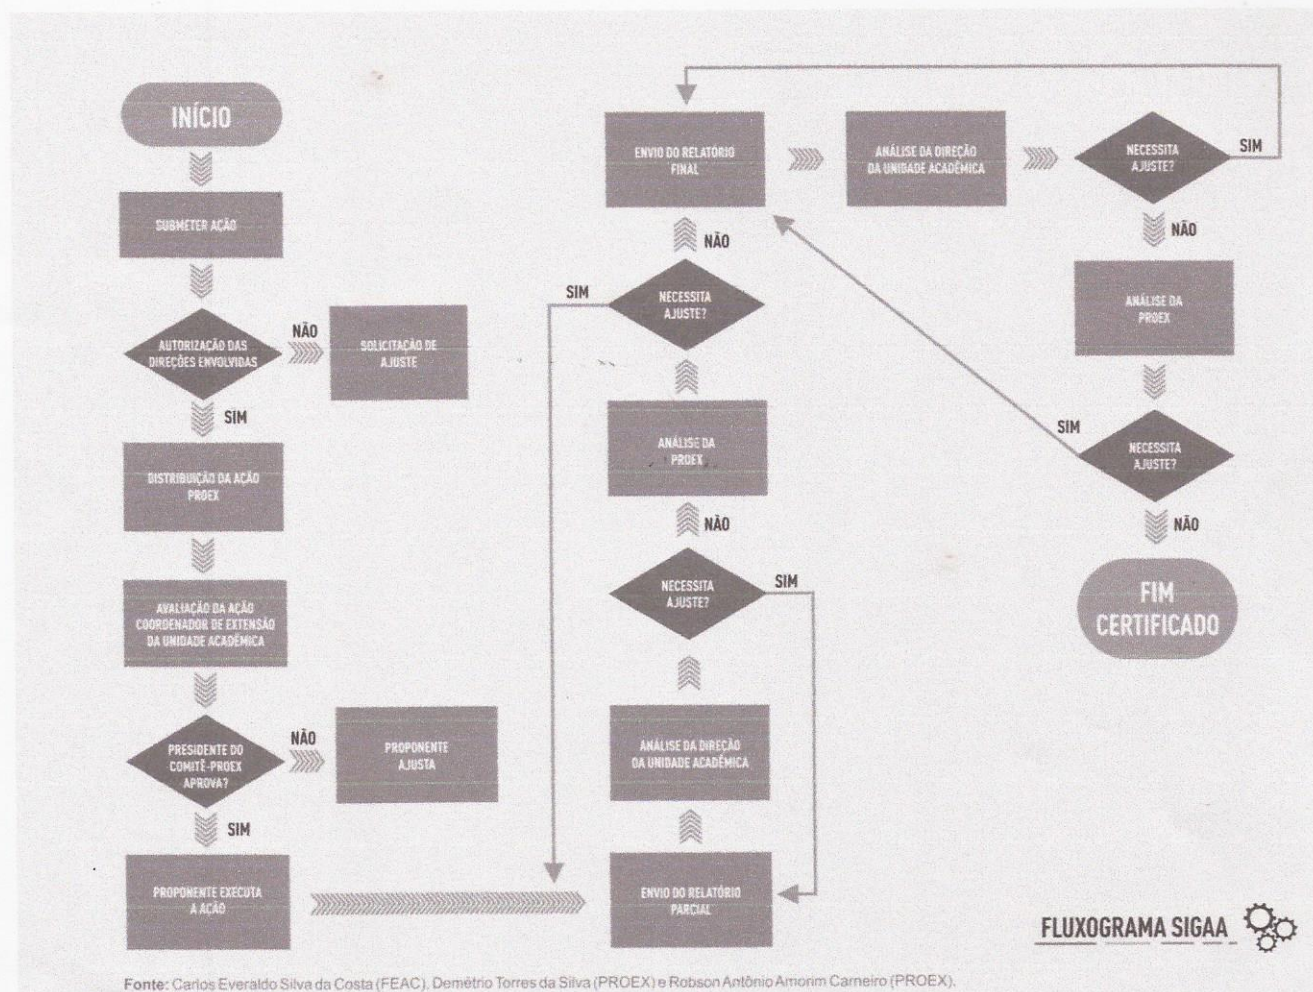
INÍCIO

SUBMETER AÇÃO

AUTORIZAÇÃO DAS DIREÇÕES ENVOLVIDAS

NÃO

SOLICITAÇÃO DE AJUSTE

SIM

DISTRIBUIÇÃO DA AÇÃO PROEX

AVALIAÇÃO DA AÇÃO COORDENADOR DE EXTENSÃO DA UNIDADE ACADÊMICA

PRESIDENTE DO COMITÊ-PROEX APROVA?

NÃO

PROPONENTE AJUSTA

SIM

PROPONENTE EXECUTA A AÇÃO

ENVIO DO RELATÓRIO PARCIAL

ANÁLISE DA DIREÇÃO DA UNIDADE ACADÊMICA

NECESSITA AJUSTE?

SIM

NÃO

ANÁLISE DA PROEX

NECESSITA AJUSTE?

SIM

NÃO

ENVIO DO RELATÓRIO FINAL

ANÁLISE DA DIREÇÃO DA UNIDADE ACADÊMICA

NECESSITA AJUSTE?

SIM

NÃO

ANÁLISE DA PROEX

NECESSITA AJUSTE?

SIM

NÃO

FIM CERTIFICADO

FLUXOGRAMA SIGAA

Fonte: Carlos Everaldo Silva da Costa (FEAC), Demétrio Torres da Silva (PROEX) e Robson Antônio Amorim Carneiro (PROEX).